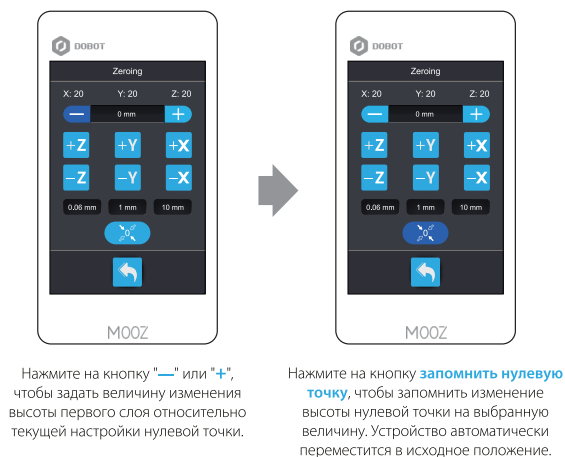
DOBOT

Zeroing

X: 20 Y: 20 Z: 20

— 0 mm +

+Z +Y +X

−Z −Y −X

0.06 mm 1 mm 10 mm

M00Z

Нажмите на кнопку "—" или "+", чтобы задать величину изменения высоты первого слоя относительно текущей настройки нулевой точки.

DOBOT

Zeroing

X: 20 Y: 20 Z: 20

— 0 mm +

+Z +Y +X

−Z −Y −X

0.06 mm 1 mm 10 mm

M00Z

Нажмите на кнопку запомнить нулевую точку, чтобы запомнить изменение высоты нулевой точки на выбранную величину. Устройство автоматически переместится в исходное положение.